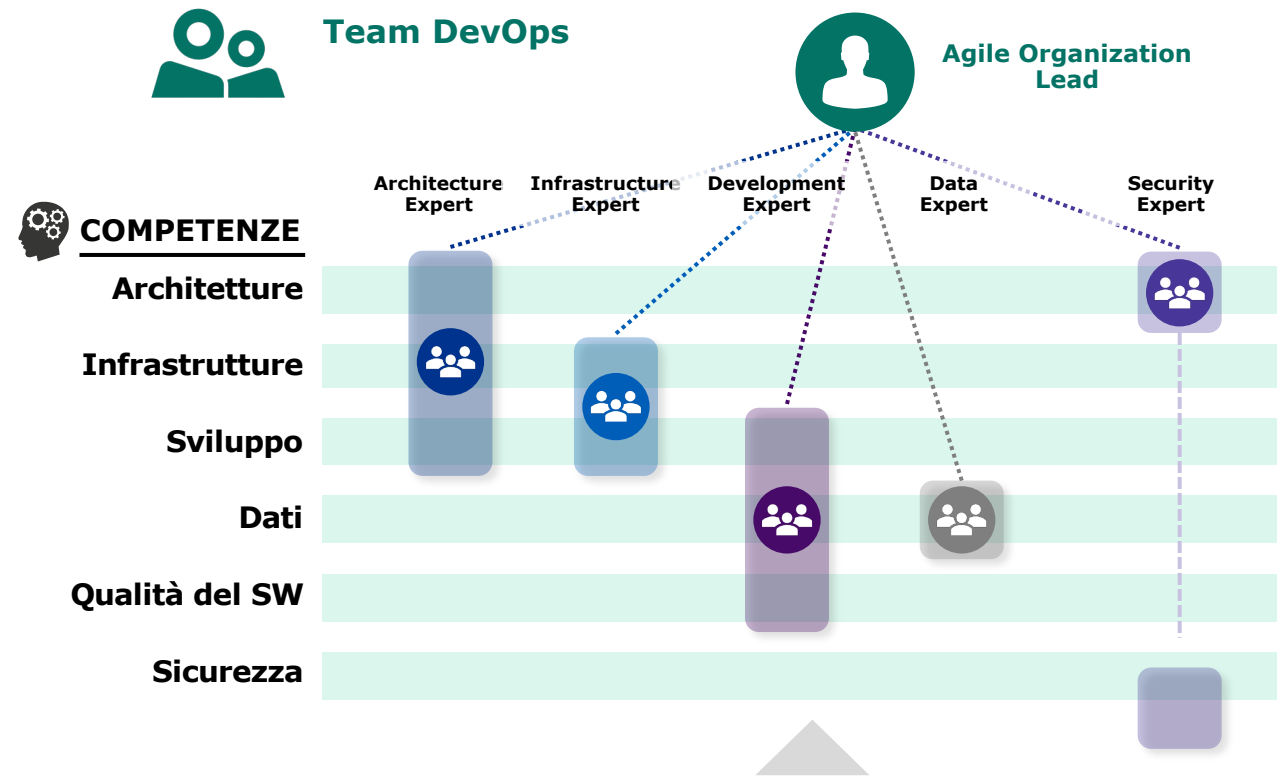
Team DevOps

Agile Organization Lead

Architecture Expert

Infrastructure Expert

Development Expert

Data Expert

Security Expert

COMPETENZE

Architetture

Infrastrutture

Sviluppo

Dati

Qualità del SW

Sicurezza